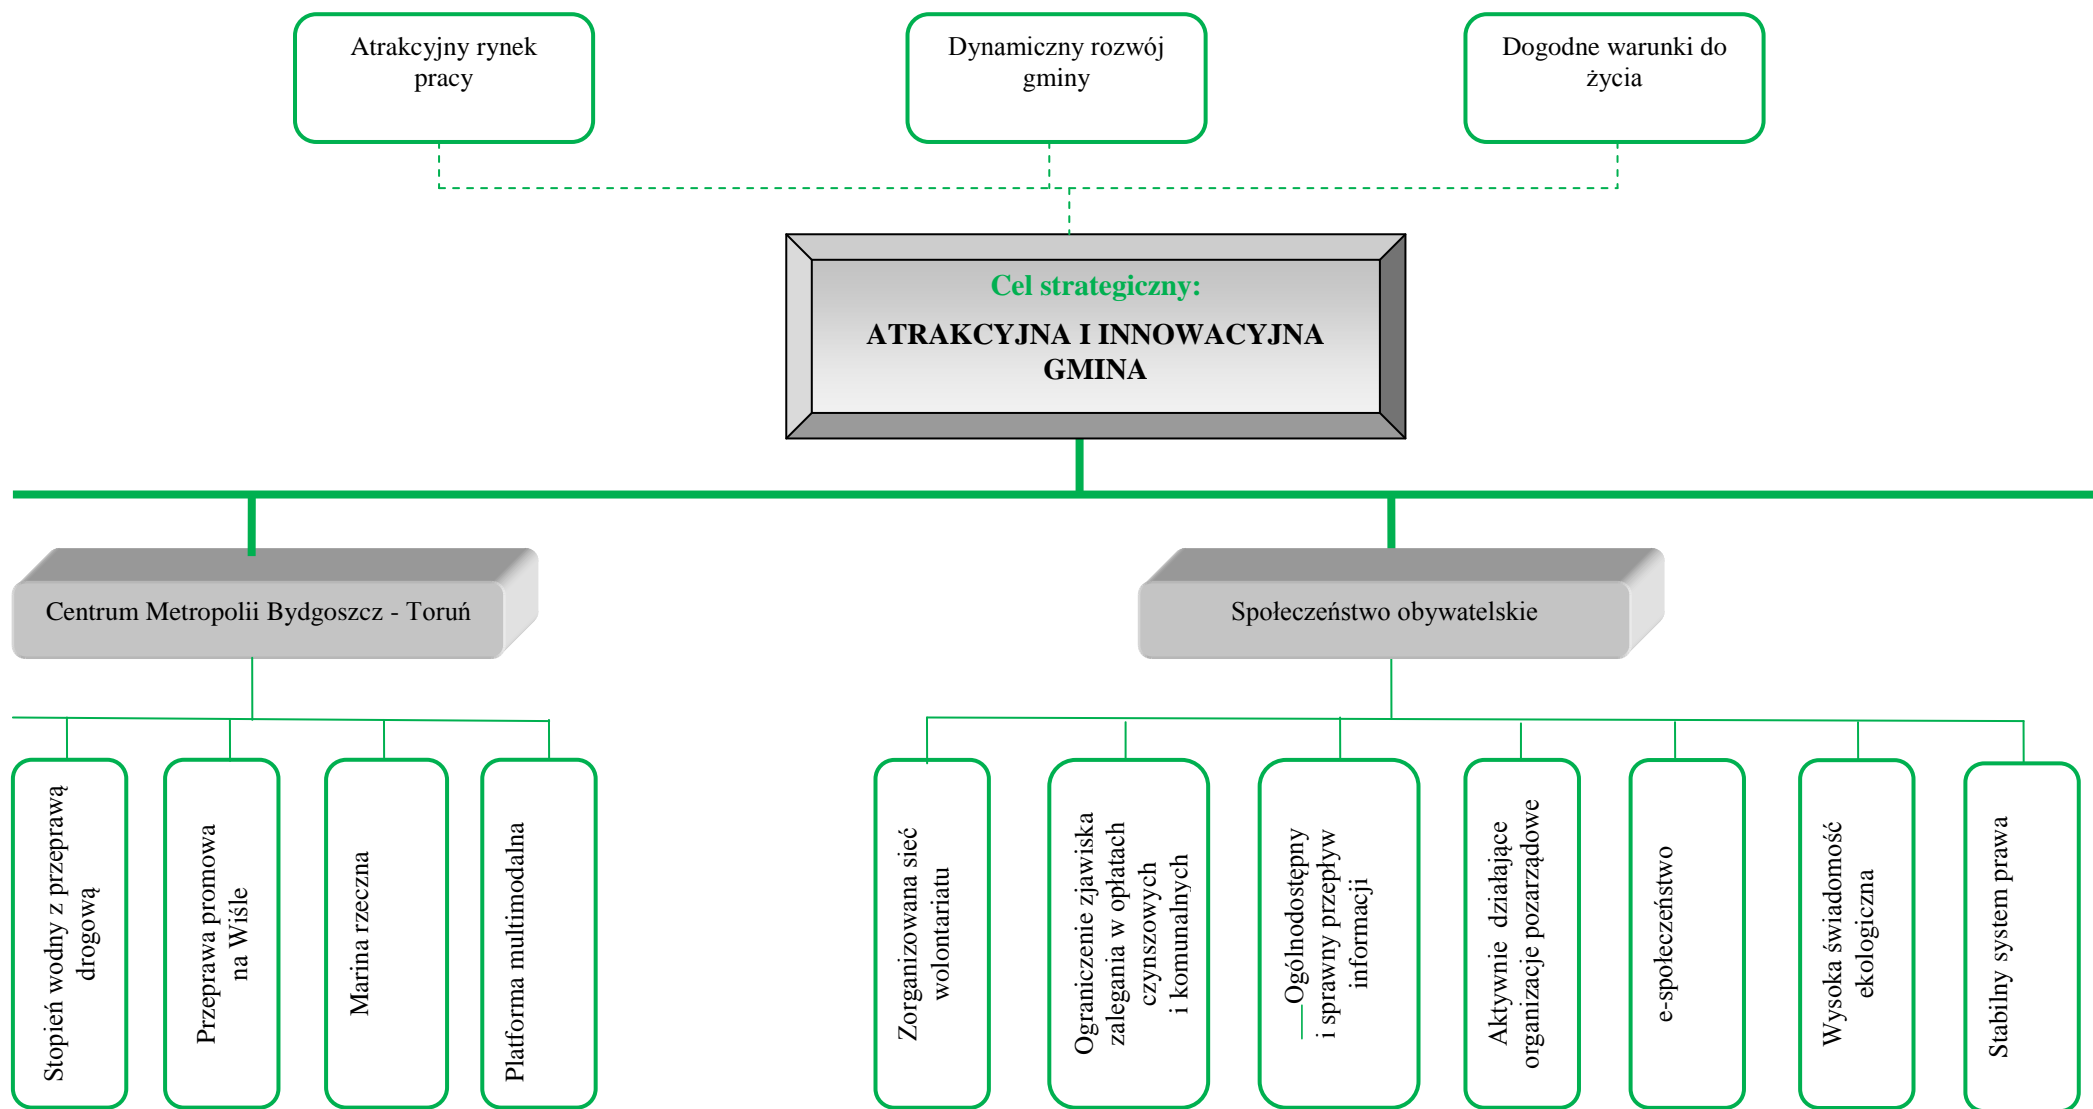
Atrakcyjny rynek pracy

Dynamiczny rozwój gminy

Dogodne warunki do życia

Cel strategiczny:

ATRAKCYJNA I INNOWACYJNA GMINA

Centrum Metropolii Bydgoszcz - Toruń

Społeczeństwo obywatelskie

Stopień wodny z przeprawą drogową

Przeprawa promowa na Wiśle

Marina rzeczna

Platforma multimodalna

Zorganizowana sieć wolontariatu

Ograniczenie zjawiska zalegania w opłatach czynszowych i komunalnych

Ogólnodostępny i sprawny przepływ informacji

Aktywnie działające organizacje pozarządowe

e-społeczeństwo

Wysoka świadomość ekologiczna

Stabilny system prawa